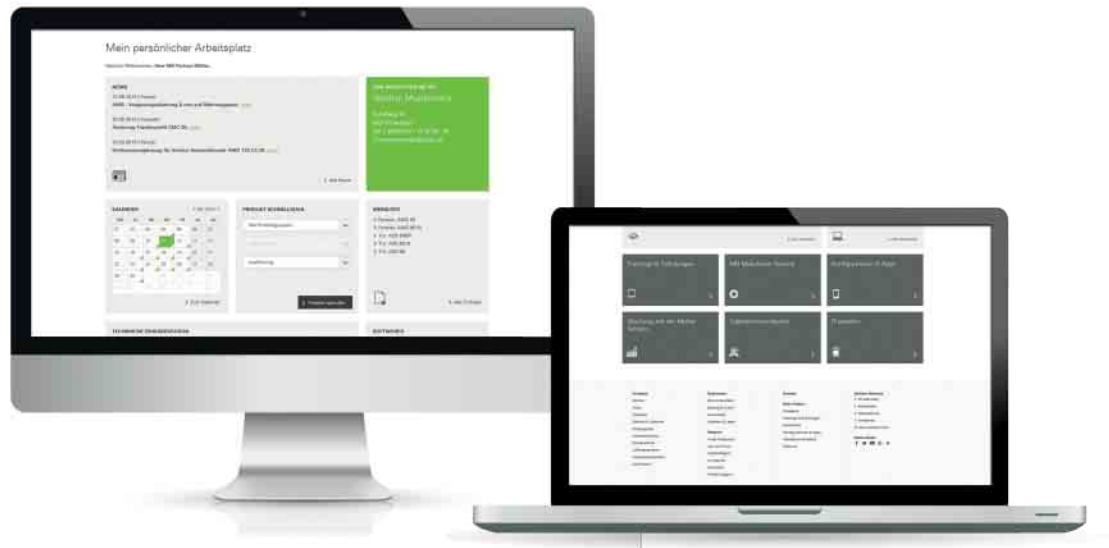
Mein persönlicher Arbeitsplatz

NEWS

KALENDER

PRODUKT AUSWÄHLEN

ANGEBOTE

Marius Mustermann

Training & Schulungen

MB Maschinen Service

Konfiguration & Apps

Zugang zu den Seiten

Gebrauchtmaschinen

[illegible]